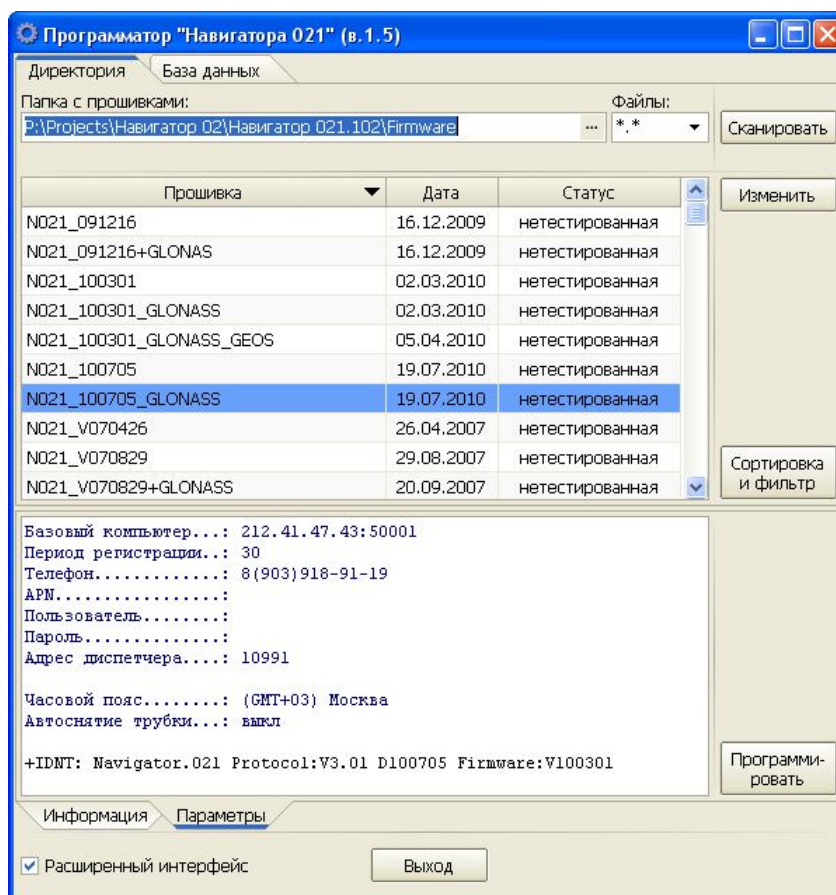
Программатор "Навигатора 021" (в.1.5)

Директория | База данных

Папка с прошивками:
P:\Projects\Навигатор 02\Навигатор 021.102\Firmware ...

Файлы:
*.*

Сканировать

| Прошивка | Дата | Статус |
|---|---|---|
| N021_091216 | 16.12.2009 | нетестированная |
| N021_091216+GLONAS | 16.12.2009 | нетестированная |
| N021_100301 | 02.03.2010 | нетестированная |
| N021_100301_GLONASS | 02.03.2010 | нетестированная |
| N021_100301_GLONASS_GEOS | 05.04.2010 | нетестированная |
| N021_100705 | 19.07.2010 | нетестированная |
| N021_100705_GLONASS | 19.07.2010 | нетестированная |
| N021_V070426 | 26.04.2007 | нетестированная |
| N021_V070829 | 29.08.2007 | нетестированная |
| N021_V070829+GLONASS | 20.09.2007 | нетестированная |

Изменить

Сортировка и фильтр

Базовый компьютер...: 212.41.47.43:50001
Период регистрации..: 30
Телефон.............: 8(903)918-91-19
APN.................:
Пользователь........:
Пароль..............:
Адрес диспетчера....: 10991

Часовой пояс........: (GMT+03) Москва
Автоснятие трубки...: выкл

+IDNT: Navigator.021 Protocol:V3.01 D100705 Firmware:V100301

Программировать

Информация | Параметры

Расширенный интерфейс

Выход